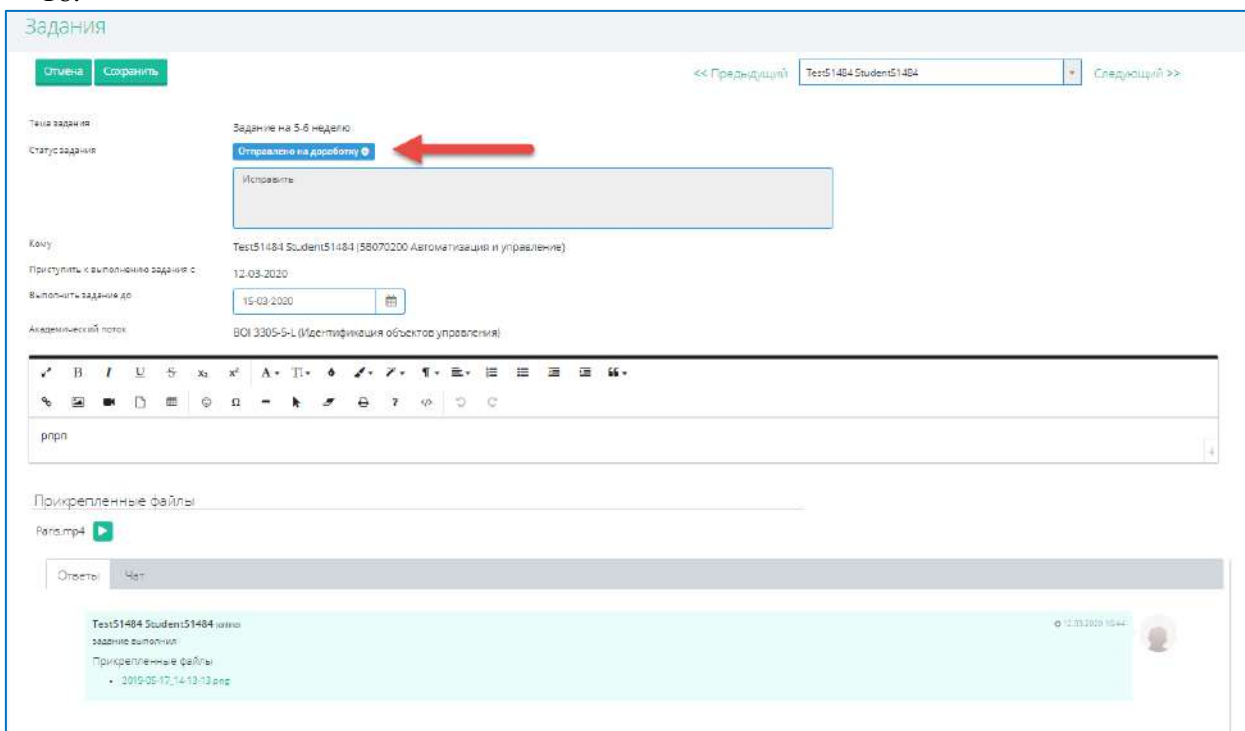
Задания

Отмена Сохранить

<< Предыдущий Test51484 Student51484 Следующий >>

Тема задания Задание на 5-6 неделю

Статус задания Отправлено на доработку

Исправить

Кому Test51484 Student51484 (5В070200 Автоматизация и управление)

Приступить к выполнению задания с 12-03-2020

Выполнить задание до 15-03-2020

Академический поток BOI 3305-5-L (Идентификация объектов управления)

рпрп

Прикрепленные файлы

Para.mp4

Ответы Чат

Test51484 Student51484 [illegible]
задание выполнил
Прикрепленные файлы
• 2019-05-17_14-13-13.png

12.03.2020 16:44